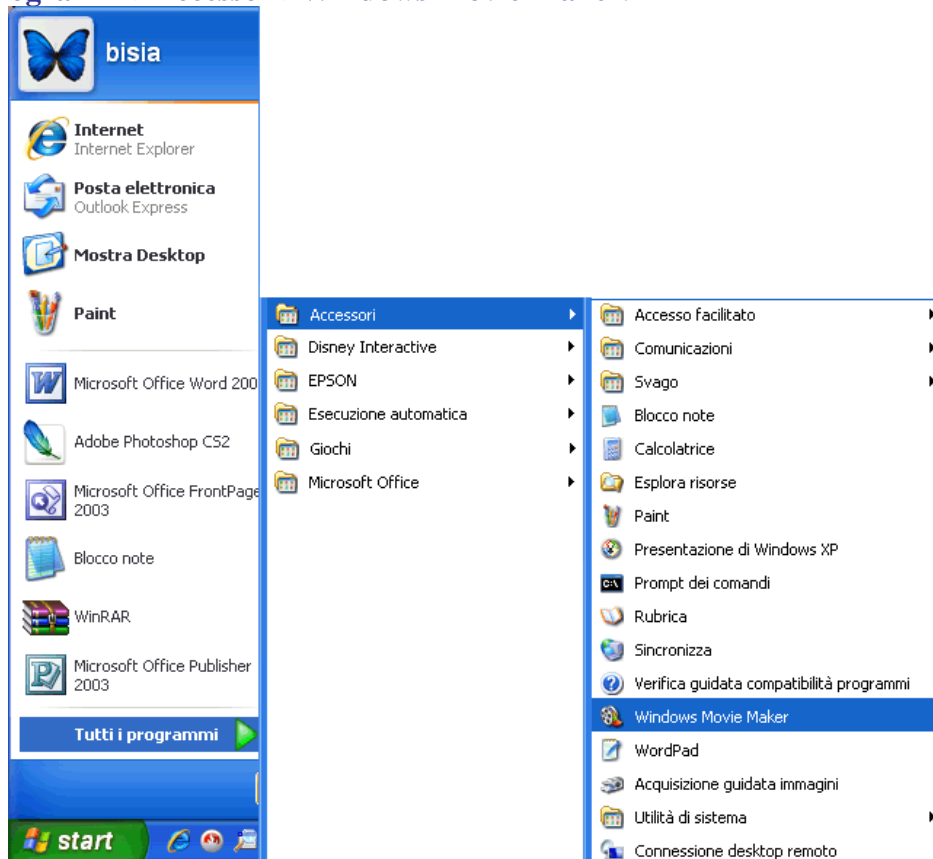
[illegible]

bisia

Internet
Internet Explorer

Posta elettronica
Outlook Express

Mostra Desktop

Paint

Microsoft Office Word 200

Adobe Photoshop CS2

Microsoft Office FrontPage 2003

Blocco note

WinRAR

Microsoft Office Publisher 2003

Tutti i programmi

start

Accessori
Disney Interactive
EPSON
Esecuzione automatica
Giochi
Microsoft Office

Accesso facilitato
Comunicazioni
Svago
Blocco note
Calcolatrice
Esplora risorse
Paint
Presentazione di Windows XP
Prompt dei comandi
Rubrica
Sincronizza
Verifica guidata compatibilità programmi
Windows Movie Maker
WordPad
Acquisizione guidata immagini
Utilità di sistema
Connessione desktop remoto